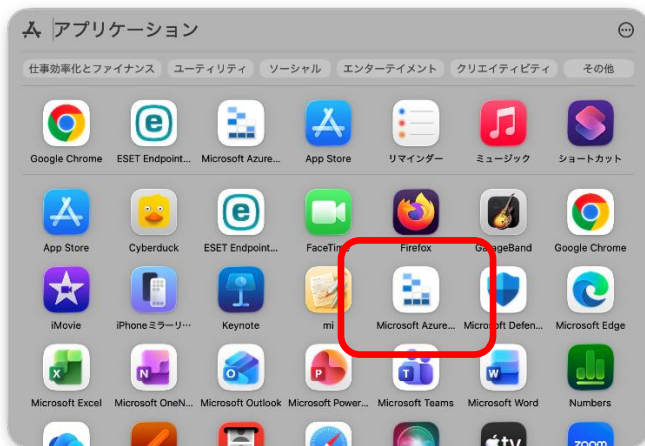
アプリケーション

仕事効率化とファイナンス
ユーティリティ
ソーシャル
エンターテイメント
クリエイティビティ
その他

Google Chrome
ESET Endpoint...
Microsoft Azure...
App Store
リマインダー
ミュージック
ショートカット

App Store
Cyberduck
ESET Endpoint...
FaceTim
Firefox
GarageBand
Google Chrome

iMovie
iPhoneミラーリ...
Keynote
mi
Microsoft Azure...
Microsoft Defen...
Microsoft Edge

Microsoft Excel
Microsoft OneN...
Microsoft Outlook
Microsoft Power...
Microsoft Teams
Microsoft Word
Numbers

tv
zoom